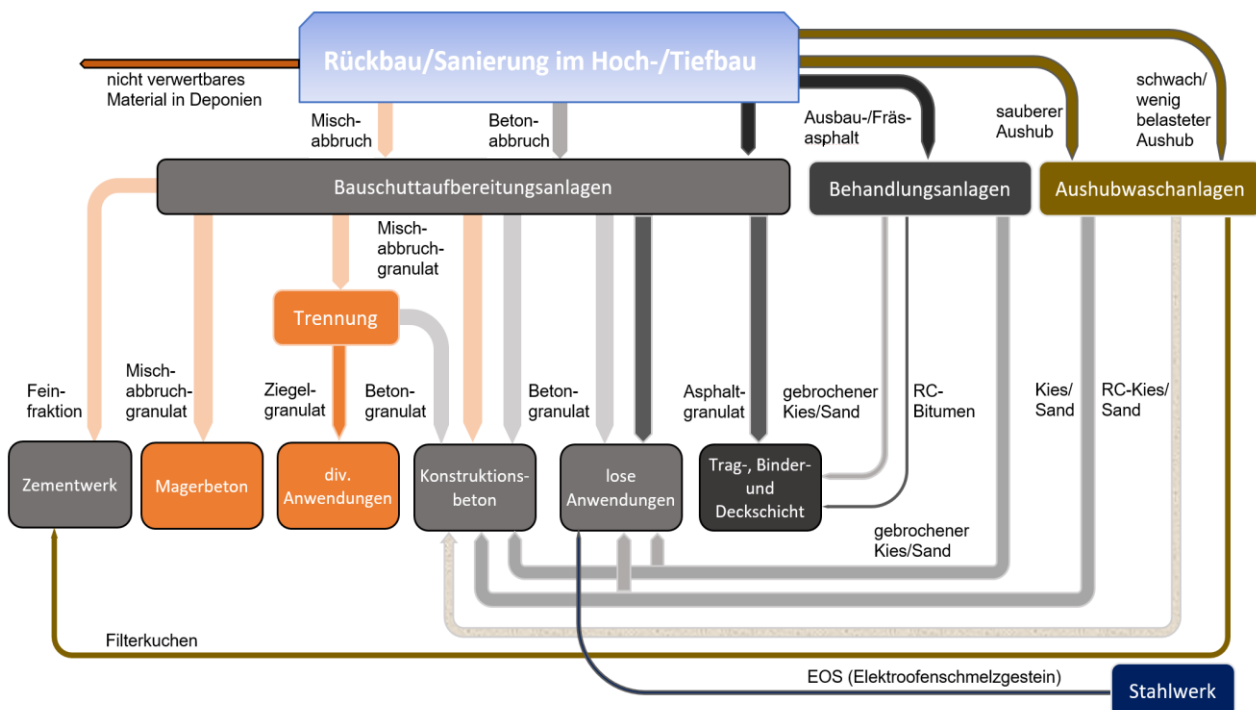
Rückbau/Sanierung im Hoch-/Tiefbau

nicht verwertbares Material in Deponien

Mischabbruch

Betonabbruch

Ausbau-/Fräsasphalt

sauberer Aushub

schwach/ wenig belasteter Aushub

Bauschuttaufbereitungsanlagen

Behandlungsanlagen

Aushubwaschanlagen

Mischabbruchgranulat

Trennung

Feinfraktion

Mischabbruchgranulat

Ziegelgranulat

Betongranulat

Betongranulat

Asphaltgranulat

gebrochener Kies/Sand

RC-Bitumen

Kies/ Sand

RC-Kies/ Sand

Zementwerk

Magerbeton

div. Anwendungen

Konstruktionsbeton

lose Anwendungen

Trag-, Binder- und Deckschicht

gebrochener Kies/Sand

Filterkuchen

EOS (Elektroofenschmelzgestein)

Stahlwerk